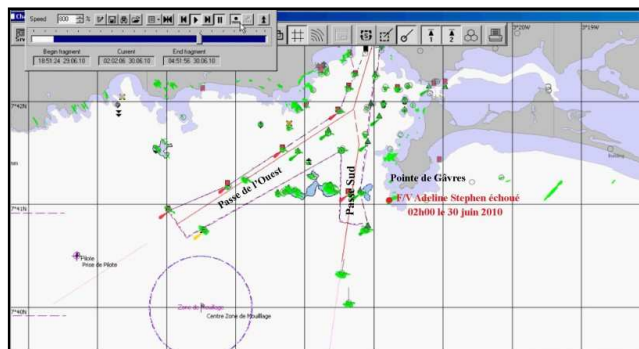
Speed 800

Begin fragment 18:51:24 29.06.10
Current 02:02:06 30.06.10
End fragment 04:51:56 30.06.10

3°20W
3°19W

47°42N
47°41N
47°40N

Passe de l'Ouest
Passe Sud
Pointe de Gâvres
F/V Adeline Stephen échoué
02h00 le 30 juin 2010

Pilote
Prise de Pilote

Zone de Mouillage
Centre Zone de Mouillage

Building